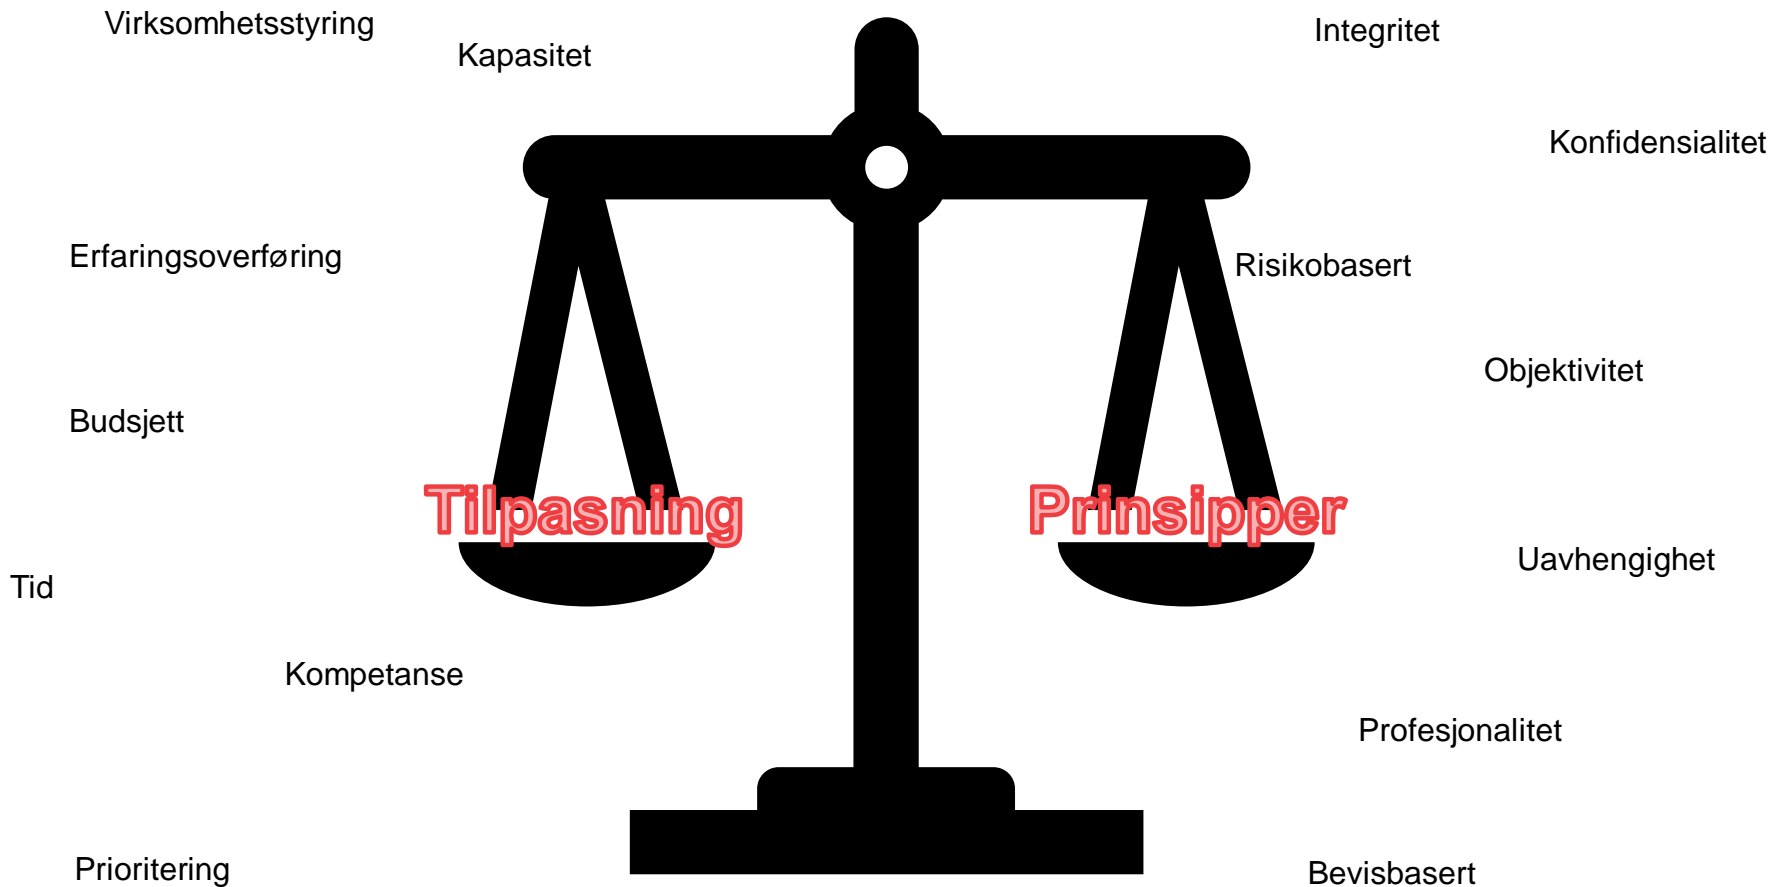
Virksomhetsstyring

Kapasitet

Erfaringsoverføring

Budsjett

Tilpasning

Tid

Kompetanse

Prioritering

Integritet

Konfidensialitet

Risikobasert

Objektivitet

Prinsipper

Uavhengighet

Profesjonalitet

Bevisbasert